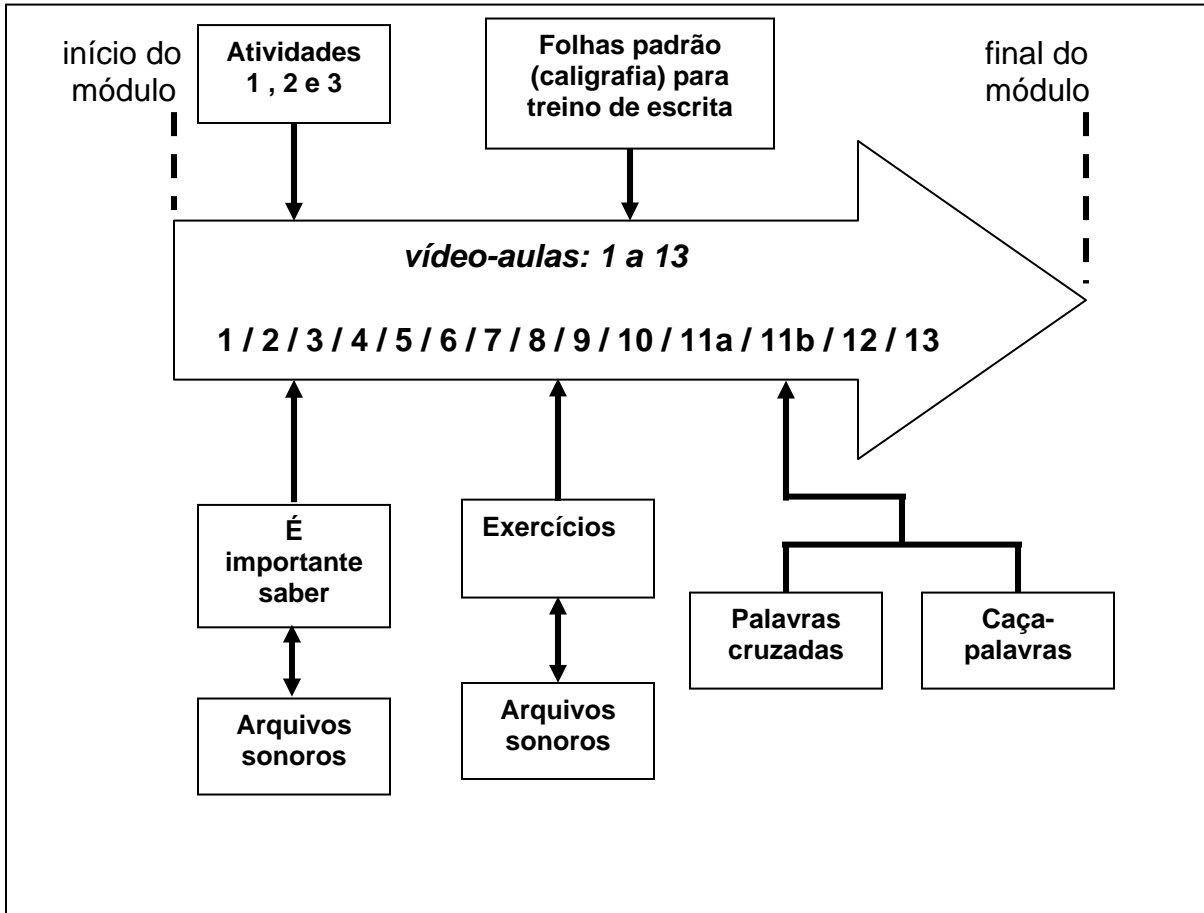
início do módulo

Atividades 1 , 2 e 3

Folhas padrão (caligrafia) para treino de escrita

final do módulo

vídeo-aulas: 1 a 13

1 / 2 / 3 / 4 / 5 / 6 / 7 / 8 / 9 / 10 / 11a / 11b / 12 / 13

É importante saber

Exercícios

Palavras cruzadas

Caça-palavras

Arquivos sonoros

Arquivos sonoros